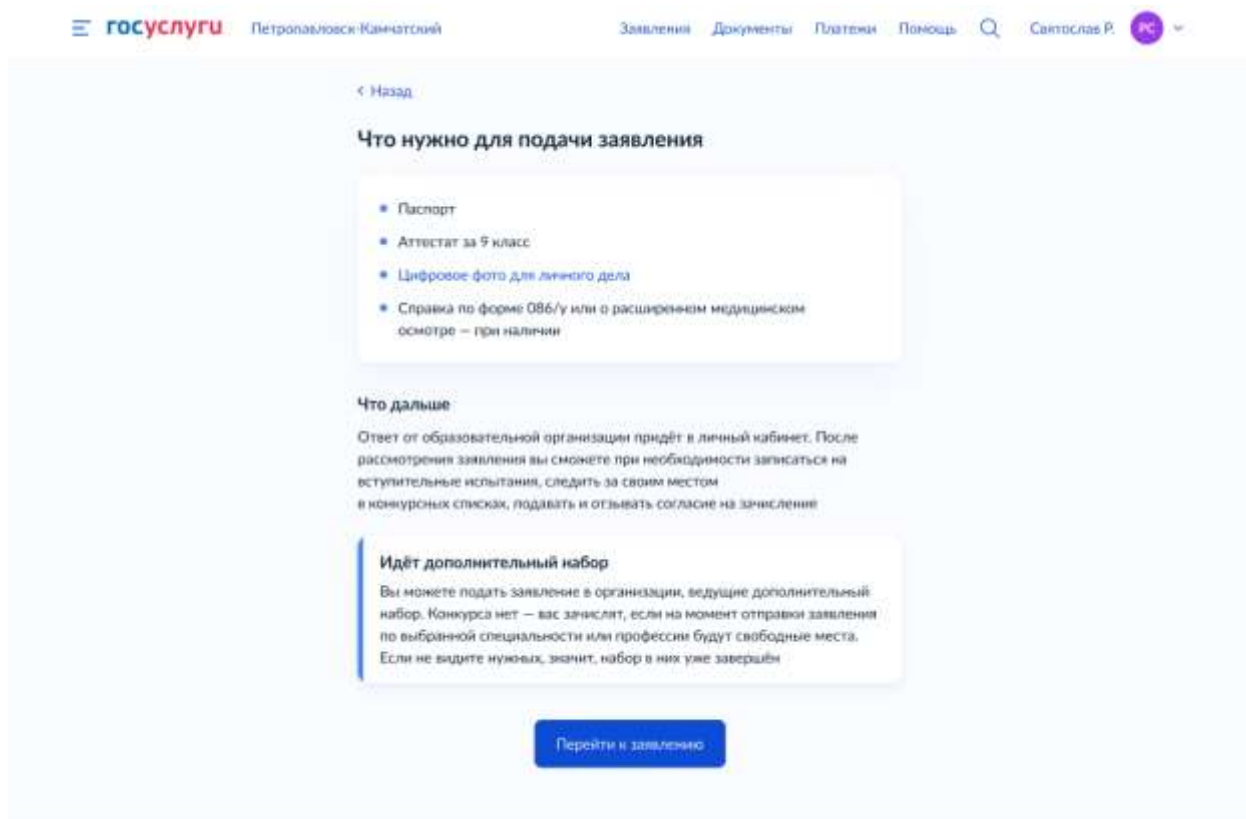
госуслуги Петропавловск-Камчатский

Заявления Документы Платежи Помощь Святослав Р. РС

< Назад

Что нужно для подачи заявления

• Паспорт
• Аттестат за 9 класс
• Цифровое фото для личного дела
• Справка по форме 086/у или о расширенном медицинском осмотре — при наличии

Что дальше

Ответ от образовательной организации придёт в личный кабинет. После рассмотрения заявления вы сможете при необходимости записаться на вступительные испытания, следить за своим местом в конкуроных списках, подавать и отзывать согласие на зачисление

Идёт дополнительный набор

Вы можете подать заявление в организации, ведущие дополнительный набор. Конкурса нет — вас зачислят, если на момент отправки заявления по выбранной специальности или профессии будут свободные места. Если не видите нужных, значит, набор в них уже завершён

Перейти к заявлению